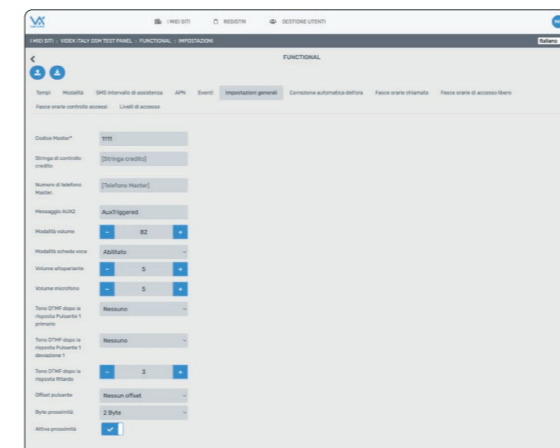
I MIEI SITI    REGISTRI    GESTIONE UTENTI

I MIEI SITI : VIDEX ITALY DDM TEST PANEL : FUNCTIONAL : IMPOSTAZIONI

Italiano

FUNCTIONAL

Tempi | Modalità | SMS intervallo di assistenza | APN | Eventi | Impostazioni generali | Correzione automatica dell'ora | Fasce orarie chiamata | Fasce orarie di accesso libero | Fasce orarie controllo accessi | Livelli di accesso

Codice Master* 1111

Stringa di controllo credito [Stringa credito]

Numero di telefono Master [Telefono Master]

Messaggio AUX2 AuxTriggered

Modalità volume - 82 +

Modalità scheda voce Abilitato

Volume altoparlante - 5 +

Volume microfono - 5 +

Tono DTMF dopo la risposta Pulsante 1 primario Nessuno

Tono DTMF dopo la risposta Pulsante 1 deviazione 1 Nessuno

Tono DTMF dopo la risposta Ritardo - 3 +

Offset pulsante Nessun offset

Byte prossimità 2 Byte

Attiva prossimità